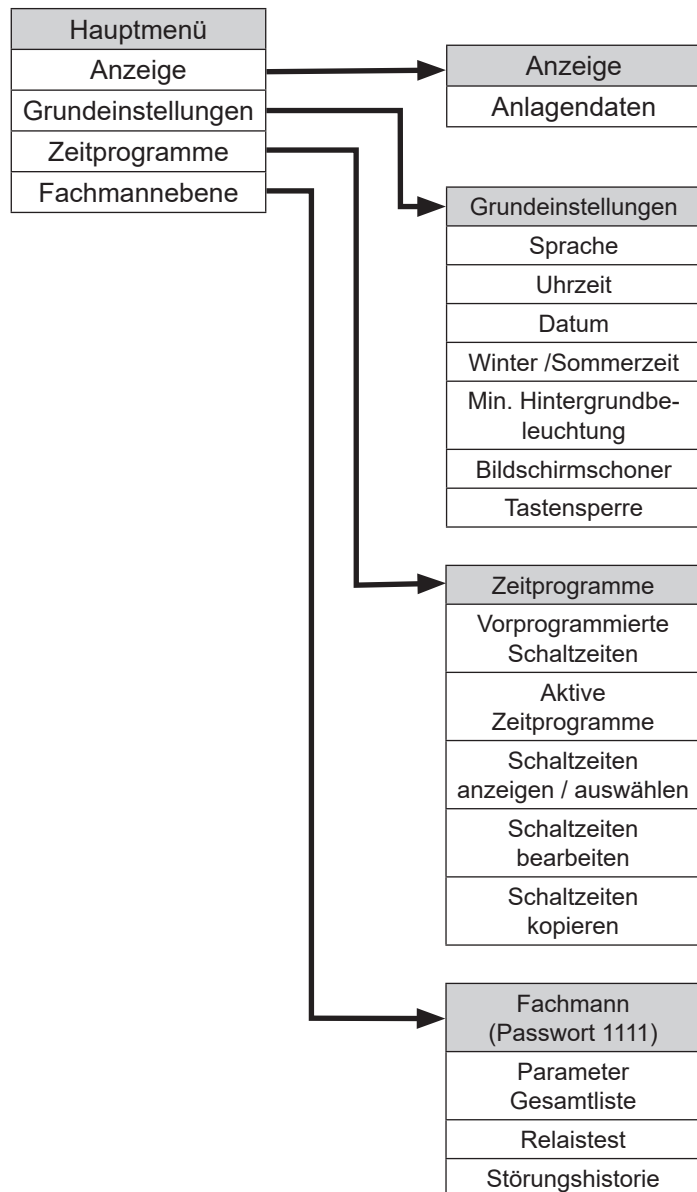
Hauptmenü
Anzeige
Grundeinstellungen
Zeitprogramme
Fachmannebene

Anzeige
Anlagendaten

Grundeinstellungen
Sprache
Uhrzeit
Datum
Winter /Sommerzeit
Min. Hintergrundbeleuchtung
Bildschirmschoner
Tastensperre

Zeitprogramme
Vorprogrammierte Schaltzeiten
Aktive Zeitprogramme
Schaltzeiten anzeigen / auswählen
Schaltzeiten bearbeiten
Schaltzeiten kopieren

Fachmann (Passwort 1111)
Parameter Gesamtliste
Relaistest
Störungshistorie